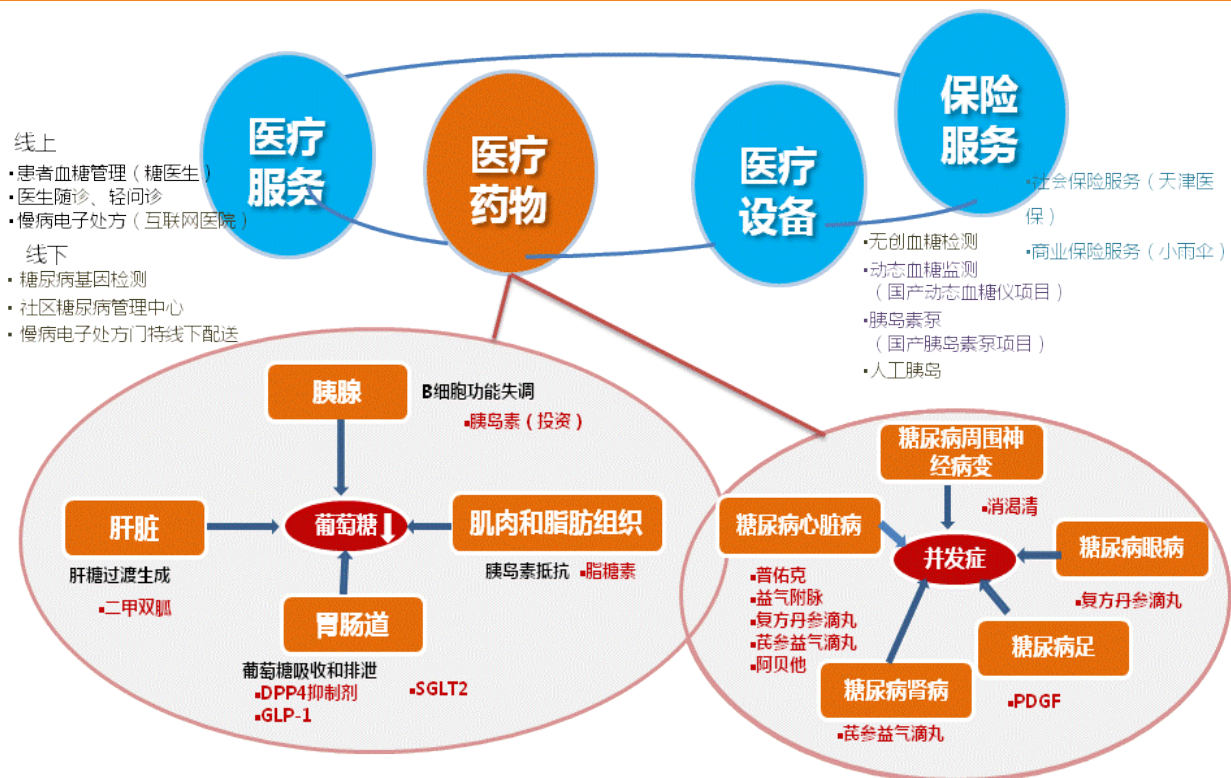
医疗服务

医疗药物

医疗设备

保险服务

线上
▪患者血糖管理（糖医生）
▪医生随诊、轻问诊
▪慢病电子处方（互联网医院）

线下
▪糖尿病基因检测
▪社区糖尿病管理中心
▪慢病电子处方门特线下配送

▪社会保险服务（天津医保）
▪商业保险服务（小雨伞）

▪无创血糖检测
▪动态血糖监测（国产动态血糖仪项目）
▪胰岛素泵（国产胰岛素泵项目）
▪人工胰岛

胰腺
B细胞功能失调
▪胰岛素（投资）

肝脏
肝糖过渡生成
▪二甲双胍

葡萄糖

肌肉和脂肪组织
胰岛素抵抗 ▪脂糖素

胃肠道
葡萄糖吸收和排泄
▪DPP4抑制剂
▪GLP-1
▪SGLT2

糖尿病周围神经病变
▪消渴清

糖尿病心脏病
▪普佑克
▪益气附脉
▪复方丹参滴丸
▪芪参益气滴丸
▪阿贝他

并发症

糖尿病眼病
▪复方丹参滴丸

糖尿病足
▪PDGF

糖尿病肾病
▪芪参益气滴丸